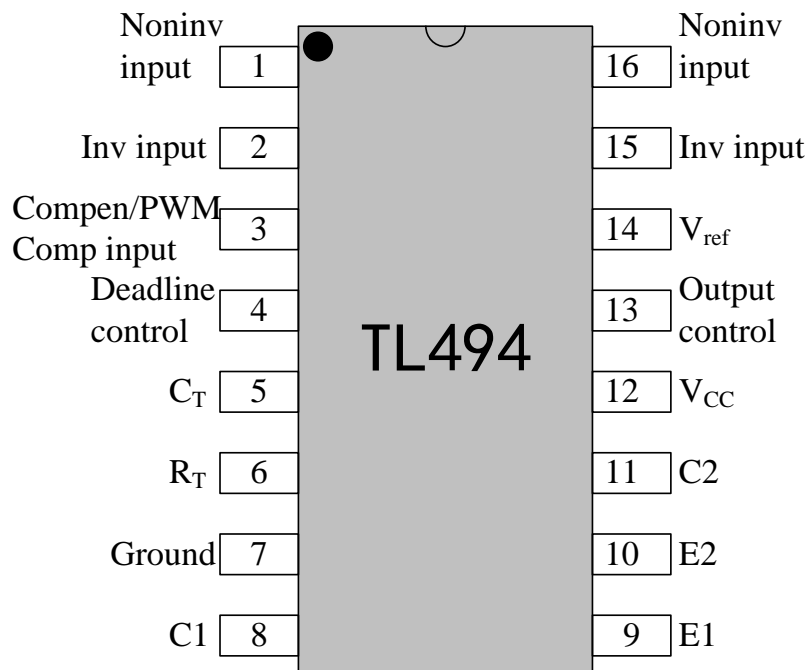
Noninv input 1

Inv input 2

Compen/PWM Comp input 3

Deadline control 4

$C_T$ 5

$R_T$ 6

Ground 7

C1 8

TL494

16 Noninv input

15 Inv input

14 $V_{ref}$

13 Output control

12 $V_{CC}$

11 C2

10 E2

9 E1